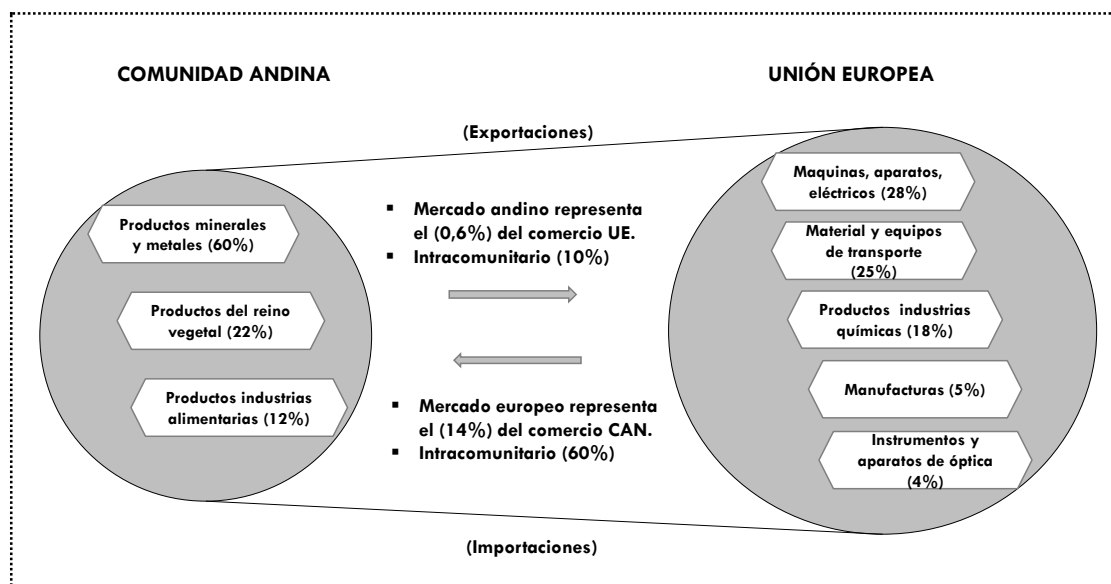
COMUNIDAD ANDINA

UNIÓN EUROPEA

(Exportaciones)

Productos minerales y metales (60%)

Productos del reino vegetal (22%)

Productos industrias alimentarias (12%)

- Mercado andino representa el (0,6%) del comercio UE.
- Intracomunitario (10%)

- Mercado europeo representa el (14%) del comercio CAN.
- Intracomunitario (60%)

Maquinas, aparatos, eléctricos (28%)

Material y equipos de transporte (25%)

Productos industrias químicas (18%)

Manufacturas (5%)

Instrumentos y aparatos de óptica (4%)

(Importaciones)